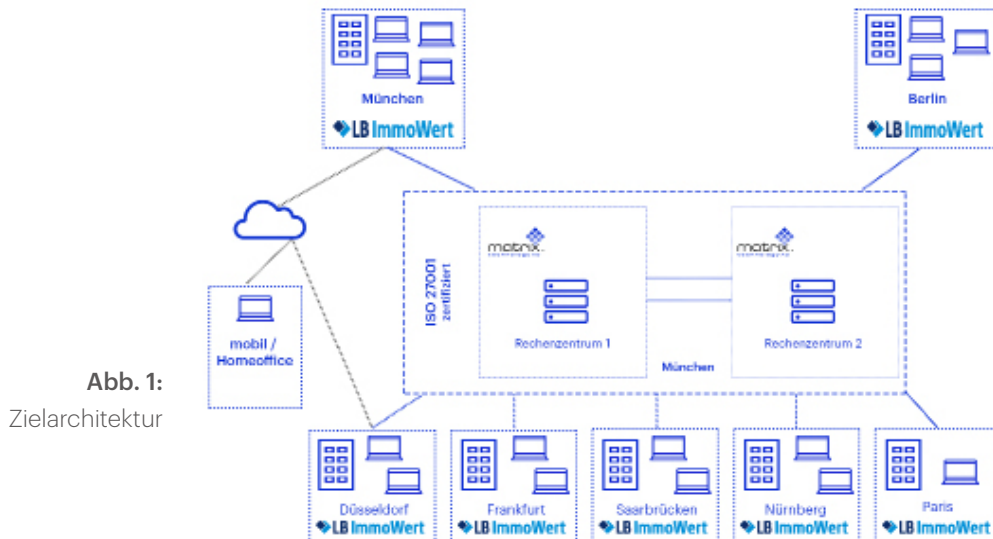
München
LB ImmoWert

Berlin
LB ImmoWert

mobil / Homeoffice

ISO 27001 zertifiziert

matrix.

Rechenzentrum 1

matrix.

Rechenzentrum 2

München

Abb. 1:
Zielarchitektur

Düsseldorf
LB ImmoWert

Frankfurt
LB ImmoWert

Saarbrücken
LB ImmoWert

Nürnberg
LB ImmoWert

Paris
LB ImmoWert